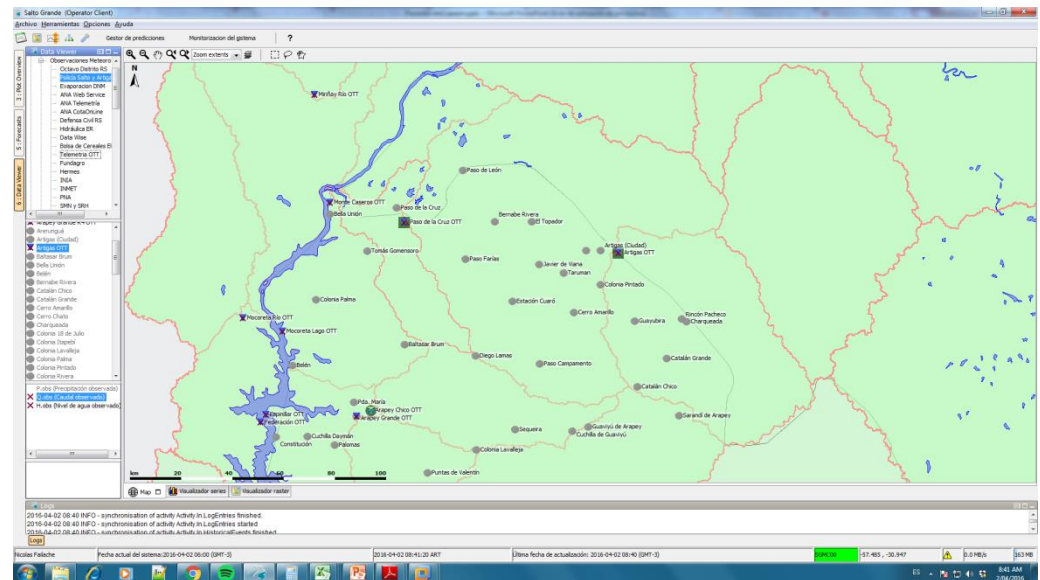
Salto Grande (Operator Client)
Archivo Herramientas Opciones Ayuda
Gestor de predicciones Monitorizacion del sistema ?
Data Viewer
Observaciones Meteoro
Octavio Distrito RS
Policia Salto y Artigas
Evaporacion DNM
MinAg Web Service
ANA Telemetria
ANA CotaOnLine
Defensa Civil RS
Hidráulica ER
Data Wise
Bolsa de Cereales E
Telemetria OTT
Fundagro
Hermes
INIA
INMET
PNA
SMN y SRH
Arapey Grande RTOTT
Arerunguá
Artigas (Ciudad)
Artigas OTT
Baltasar Brum
Bella Unión
Belén
Bernabe Rivera
Catalán Chico
Catalán Grande
Cerro Amarillo
Cerro Chato
Charqueada
Colonia 18 de Julio
Colonia Itapebí
Colonia Lavalleja
Colonia Palma
Colonia Pintado
Colonia Rivera
P.obs (Precipitación observada)
Q.obs (Caudal observado)
H.obs (Nivel de agua observado)
1 : Plot Overview
5 : Forecasts
5 : Data Viewer
Zoom extents
N
Mirinay Rio OTT
Paso de León
Monte Caseros OTT
Paso de la Cruz
Bella Unión
Paso de la Cruz OTT
Bernabe Rivera
El Topador
Artigas (Ciudad)
Artigas OTT
Tomás Gomensoro
Paso Farías
Javier de Viana
Tarumán
Colonia Pintado
Colonia Palma
Estación Cuaró
Cerro Amarillo
Guayubira
Rincón Pacheco
Charqueada
Mocoreta Rio OTT
Mocoreta Lago OTT
Baltasar Brum
Diego Lamas
Catalán Grande
Paso Campamento
Belén
Catalán Chico
Pda. María
Arapey Chico OTT
Arapey Grande OTT
Sarandí de Arapey
Espinillar OTT
Federación OTT
Sequeira
Guaviyú de Arapey
Cuchilla de Guaviyú
Cuchilla Daymán
Constitución
Palomas
Colonia Lavalleja
Puntas de Valentín
km 20 40 60 80 100
Map
Visualizador series
Visualizador raster
Logs
2016-04-02 08:40 INFO - synchronisation of activity Activity.In.LogEntries finished.
2016-04-02 08:40 INFO - synchronisation of activity Activity.In.LogEntries started.
2016-04-02 08:40 INFO - synchronisation of activity Activity.In.HistoricalEvents finished.
Logs
Nicolas Pallache
Fecha actual del sistema:2016-04-02 06:00 (GMT-3)
2016-04-02 08:41:20 ART
Última fecha de actualización: 2016-04-02 08:40 (GMT-3)
SGMC00
-57.485 , -30.947
0.0 MB/s
163 MB
ES
8:41 AM
2/04/2016